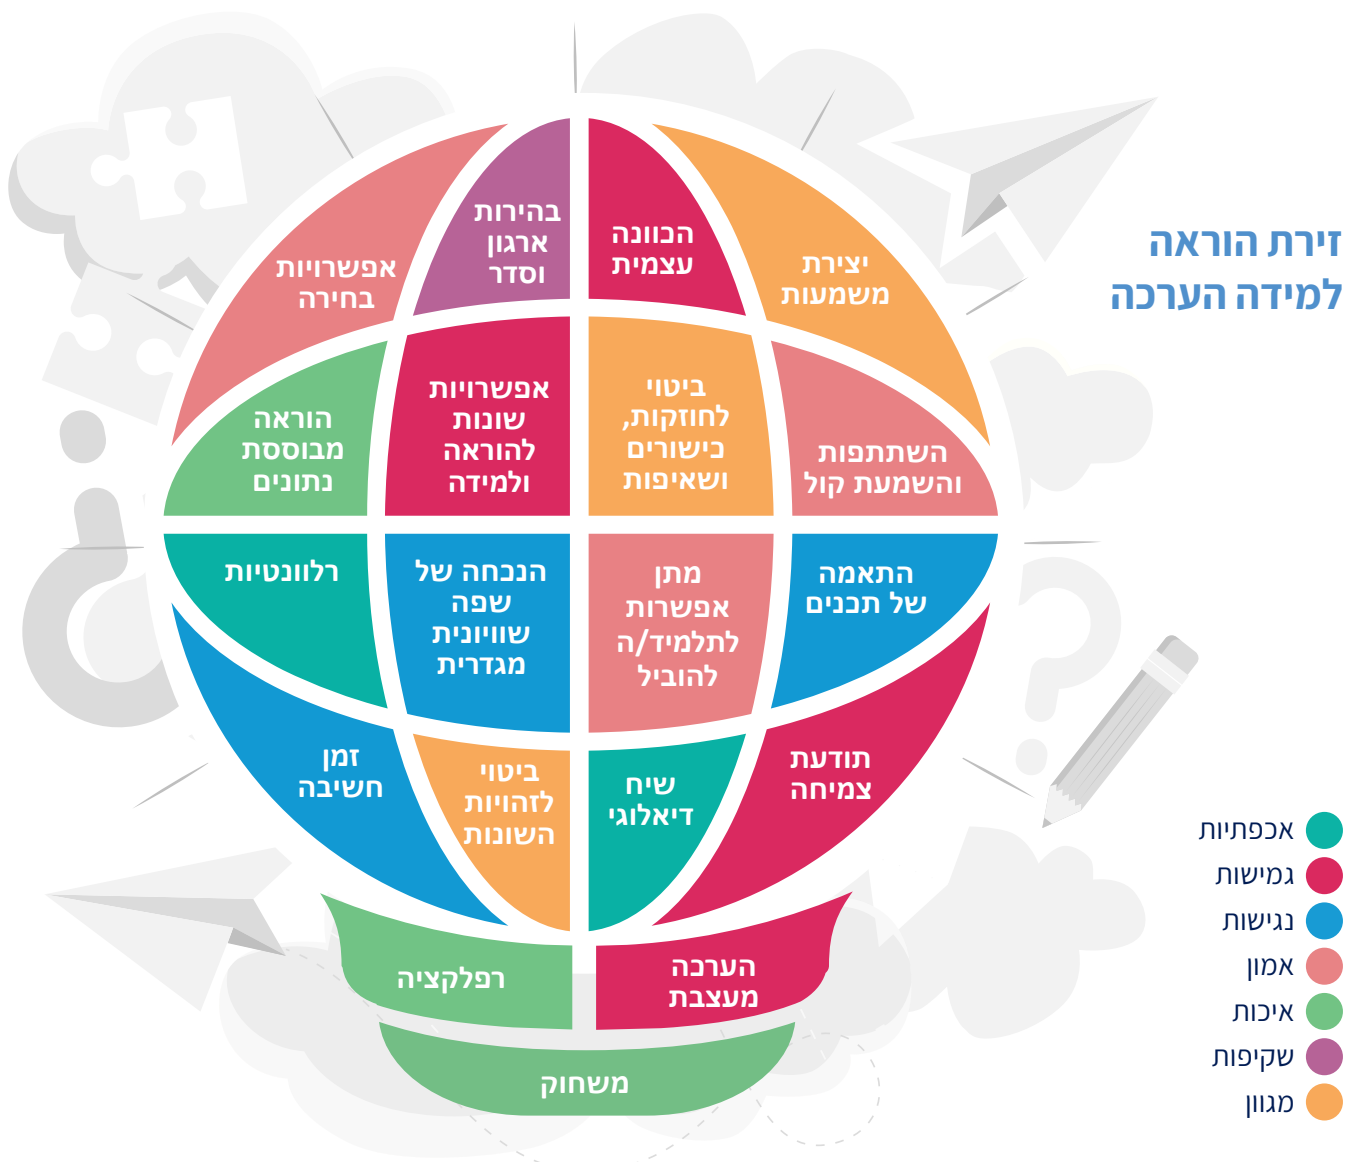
זירת הוראה
למידה הערכה

יצירת משמעות

הכוונה עצמית

בהירות ארגון וסדר

אפשרויות בחירה

השתתפות והשמעת קול

ביטוי לחוזקות, כישורים ושאיפות

אפשרויות שונות להוראה ולמידה

הוראה מבוססת נתונים

התאמה של תכנים

מתן אפשרות לתלמיד/ה להוביל

הנכחה של שפה שוויונית מגדרית

רלוונטיות

תודעת צמיחה

שיח דיאלוגי

ביטוי לזהויות השונות

זמן חשיבה

הערכה מעצבת

רפלקציה

משחוק

אכפתיות
גמישות
נגישות
אמון
איכות
שקיפות
מגוון